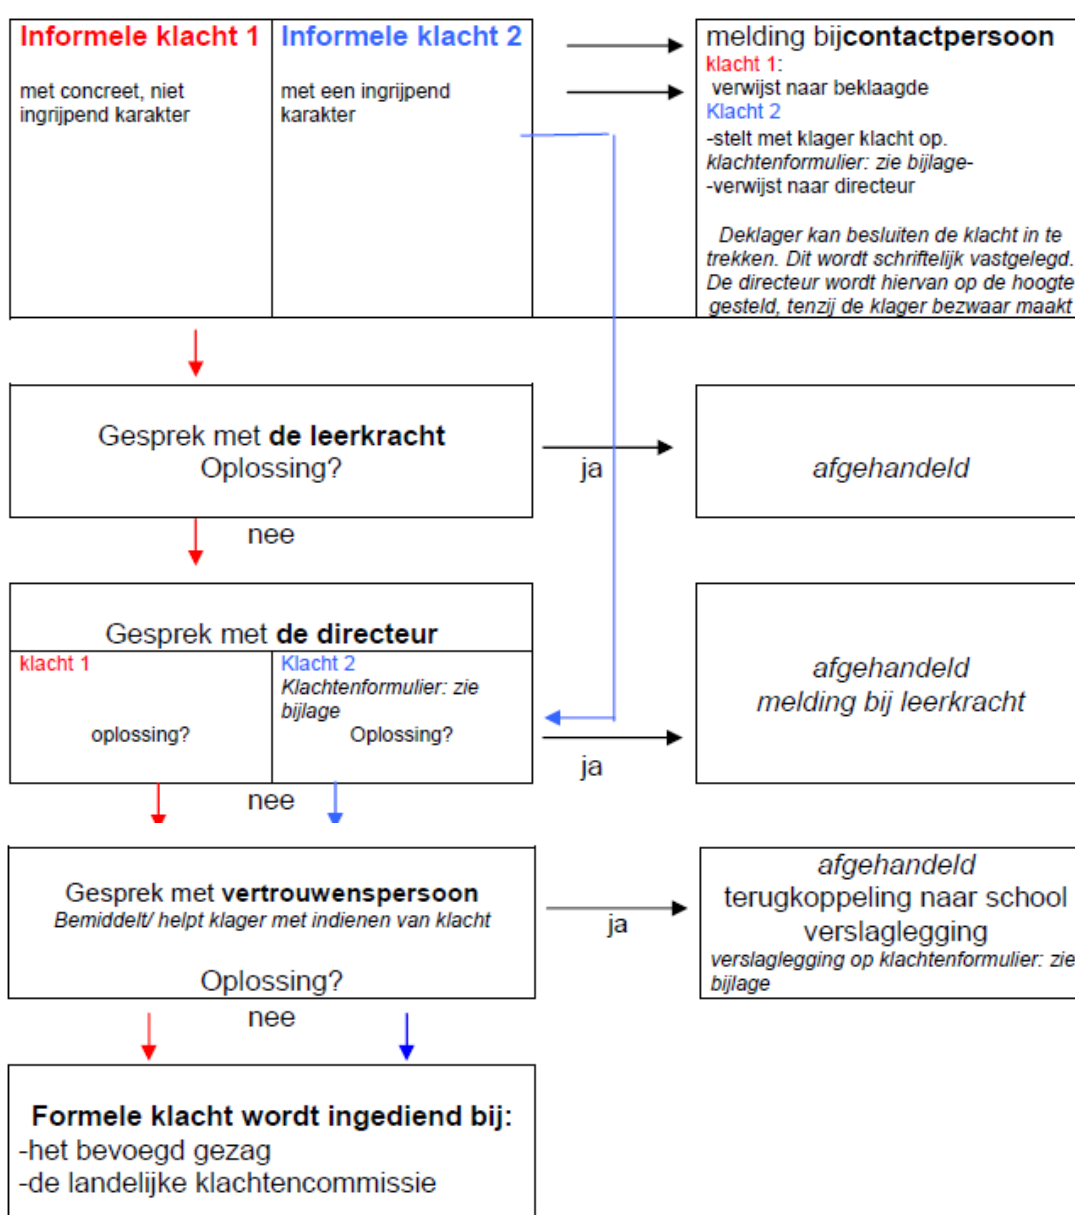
Informele klacht 1

met concreet, niet ingrijpend karakter

Informele klacht 2

met een ingrijpend karakter

melding bijcontactpersoon
klacht 1:
verwijst naar beklaagde
Klacht 2
-stelt met klager klacht op.
klachtenformulier: zie bijlage-
-verwijst naar directeur

Deklager kan besluiten de klacht in te trekken. Dit wordt schriftelijk vastgelegd. De directeur wordt hiervan op de hoogte gesteld, tenzij de klager bezwaar maakt

Gesprek met de leerkracht
Oplossing?

ja

afgehandeld

nee

Gesprek met de directeur
klacht 1
oplossing?

Klacht 2
Klachtenformulier: zie bijlage
Oplossing?

ja

afgehandeld
melding bij leerkracht

nee

Gesprek met vertrouwenspersoon
Bemiddelt/ helpt klager met indienen van klacht

Oplossing?

ja

afgehandeld
terugkoppeling naar school
verslaglegging
verslaglegging op klachtenformulier: zie bijlage

nee

Formele klacht wordt ingediend bij:
-het bevoegd gezag
-de landelijke klachtencommissie